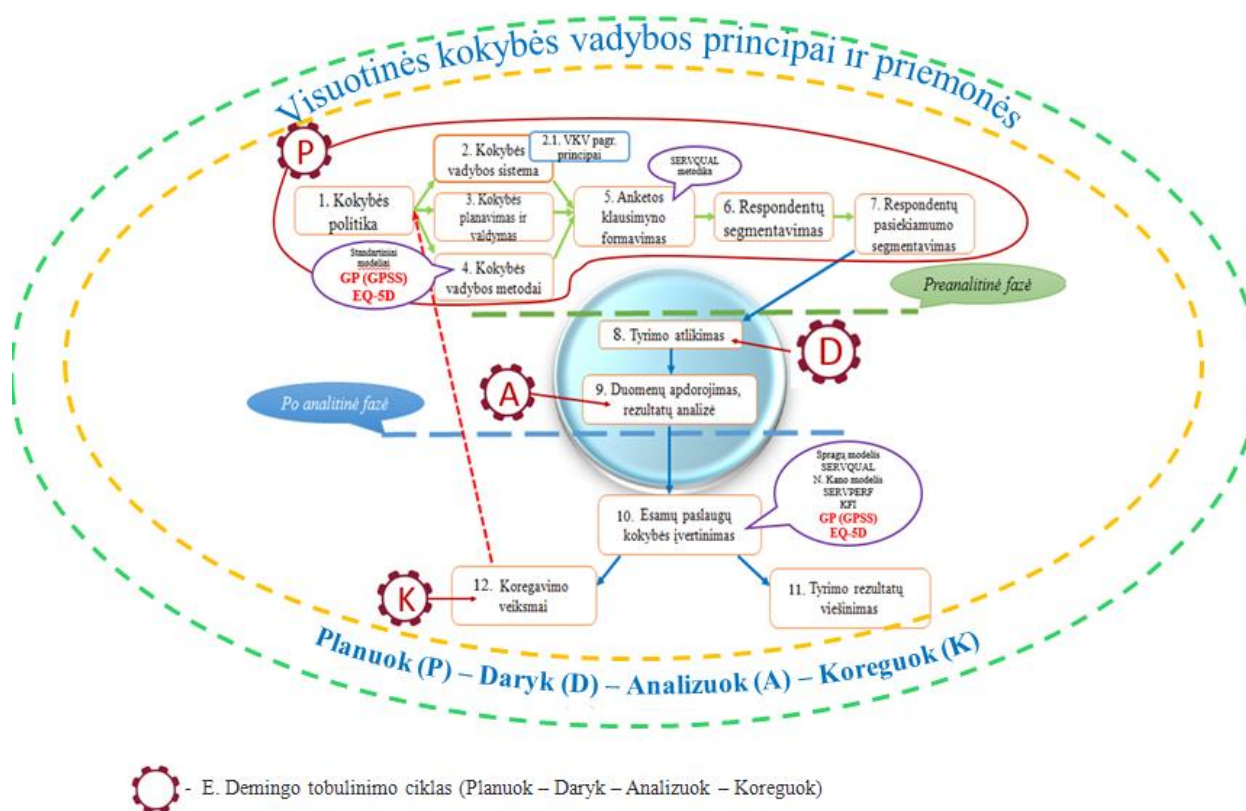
Visuotinės kokybės vadybos principai ir priemonės

P

1. Kokybės politika

2. Kokybės vadybos sistema

2.1. VKV pagr. principai

3. Kokybės planavimas ir valdymas

4. Kokybės vadybos metodai

Standartiniai modeliai
GP (GPSS)
EQ-5D

SERVQUAL metodika

5. Anketos klausimyno formavimas

6. Respondentų segmentavimas

7. Respondentų pasiekiamumo segmentavimas

Preanalitinė fazė

8. Tyrimo atlikimas

D

A

9. Duomenų apdorojimas, rezultatų analizė

Po analitinė fazė

Spragų modelis
SERVQUAL
N. Kano modelis
SERVPERF
KFI
GP (GPSS)
EQ-5D

10. Esamų paslaugų kokybės įvertinimas

K

12. Koregavimo veiksmai

11. Tyrimo rezultatų viešinimas

Planuok (P) – Daryk (D) – Analizuok (A) – Koreguok (K)

- E. Demingo tobulinimo ciklas (Planuok – Daryk – Analizuok – Koreguok)